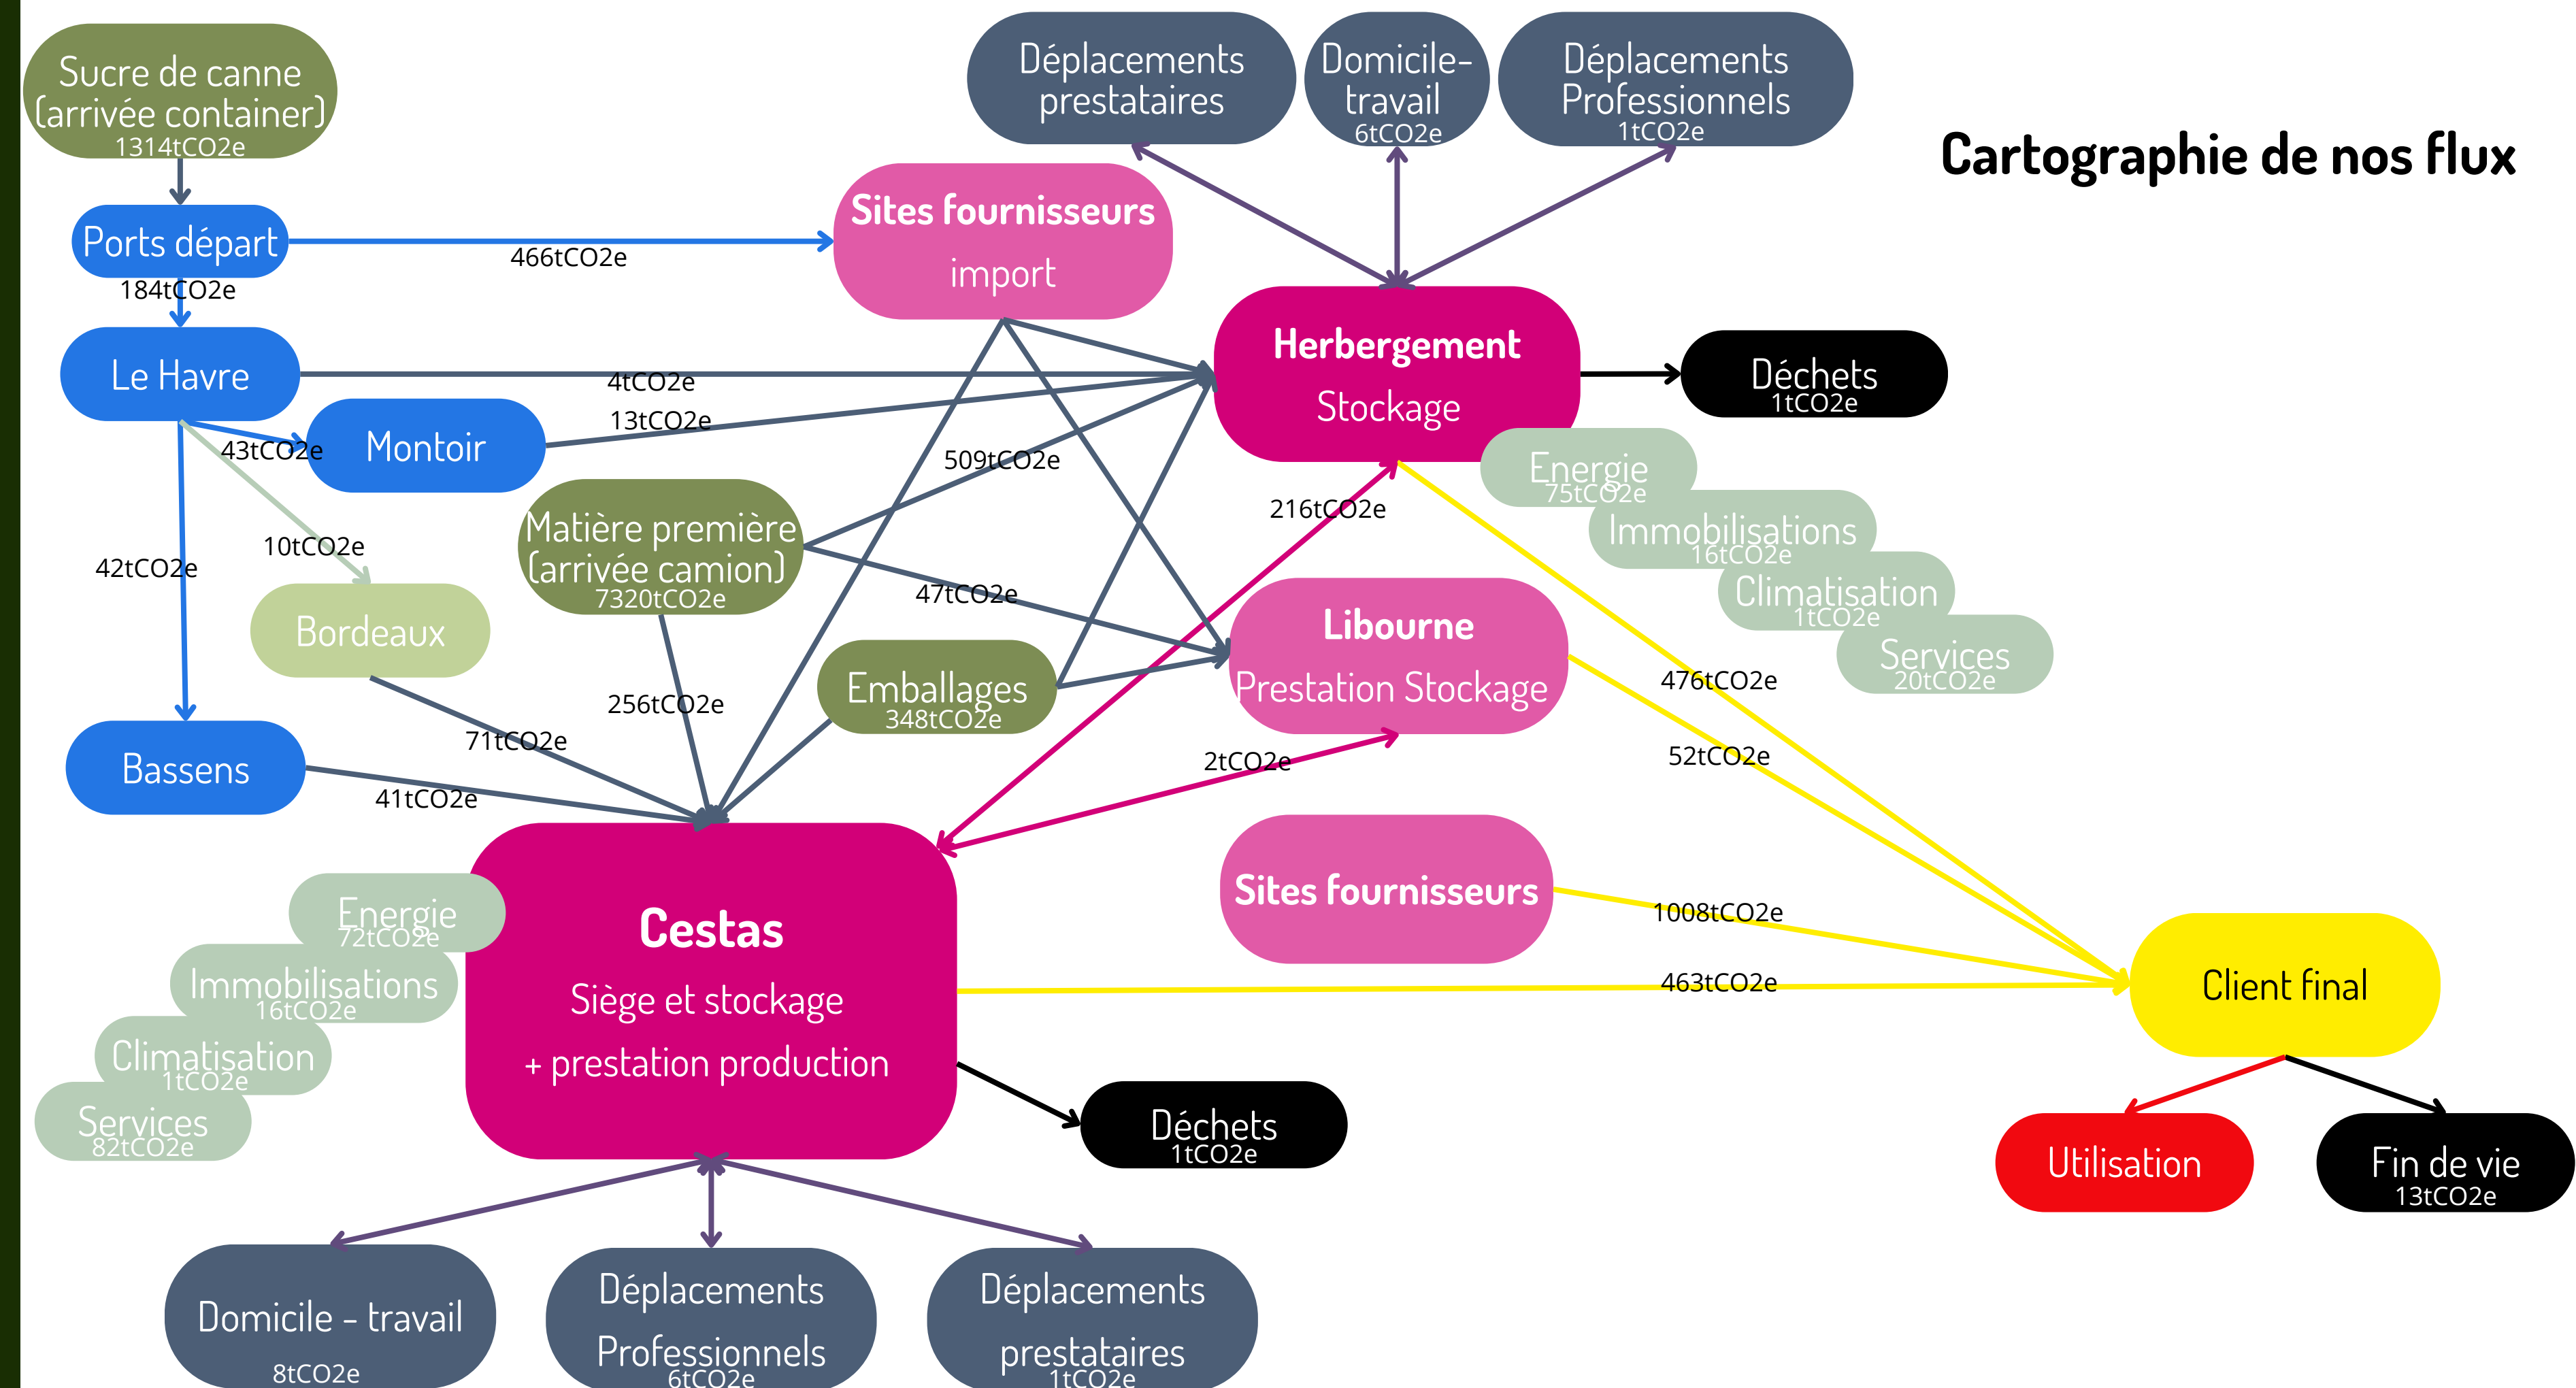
Cartographie de nos flux

Sucre de canne (arrivée container) 1314tCO2e

Ports départ 184tCO2e

466tCO2e

Sites fournisseurs import

Déplacements prestataires

Domicile-travail 6tCO2e

Déplacements Professionnels 1tCO2e

Le Havre

4tCO2e

13tCO2e

Herbergement Stockage

Déchets 1tCO2e

Montoir

43tCO2e

509tCO2e

Energie 75tCO2e

Immobilisations 16tCO2e

Climatisation 1tCO2e

Services 20tCO2e

216tCO2e

42tCO2e

10tCO2e

Matière première (arrivée camion) 7320tCO2e

47tCO2e

Bordeaux

Libourne Prestation Stockage

476tCO2e

Emballages 348tCO2e

256tCO2e

71tCO2e

Bassens

41tCO2e

2tCO2e

52tCO2e

Sites fournisseurs

1008tCO2e

Energie 72tCO2e

Immobilisations 16tCO2e

Climatisation 1tCO2e

Services 82tCO2e

Cestas Siège et stockage + prestation production

463tCO2e

Client final

Déchets 1tCO2e

Utilisation

Fin de vie 13tCO2e

Domicile - travail 8tCO2e

Déplacements Professionnels 6tCO2e

Déplacements prestataires 1tCO2e